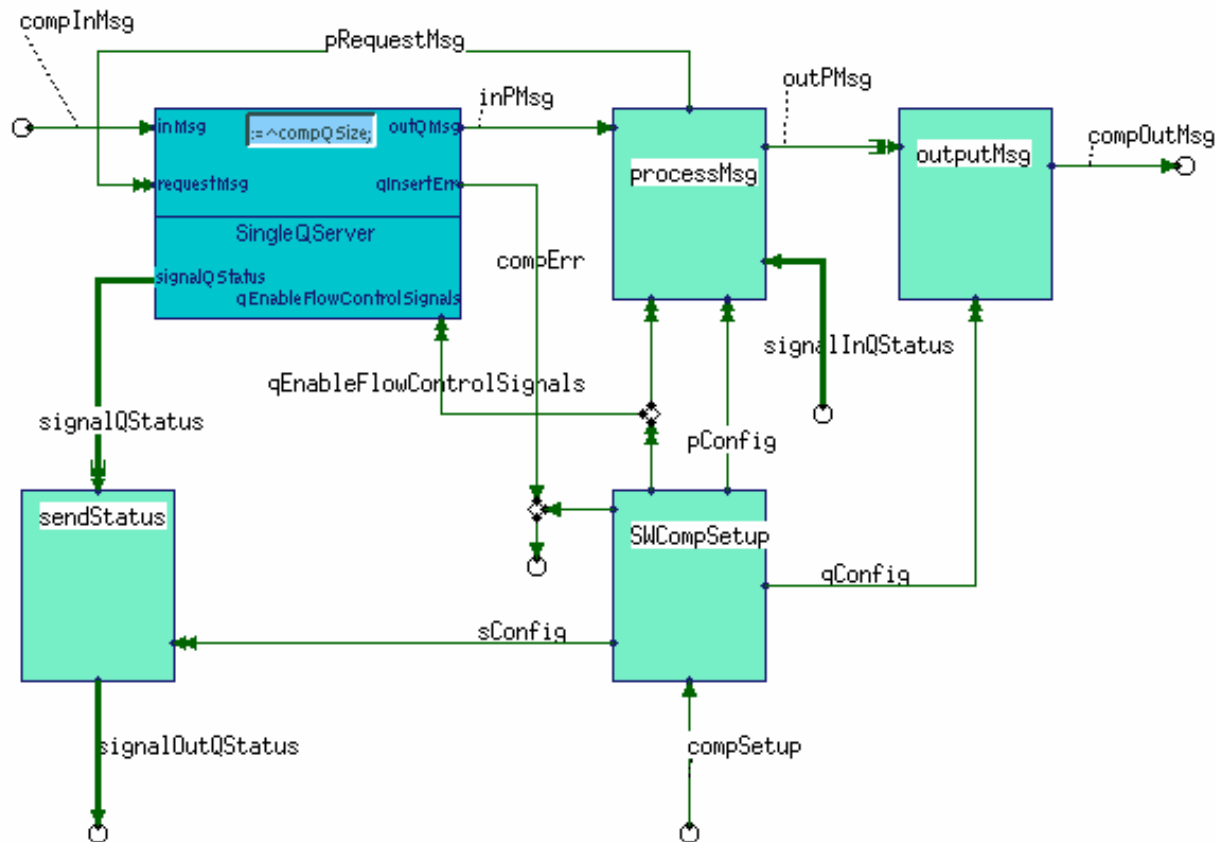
compInMsg

pRequestMsg

inPMsg

outPMsg

compOutMsg

inMsg

:=^compQSize;

outQMsg

requestMsg

qInsertErr

SingleQServer

signalQStatus

qEnableFlowControlSignals

processMsg

outputMsg

compErr

signalInQStatus

qEnableFlowControlSignals

signalQStatus

pConfig

sendStatus

SWCompSetup

qConfig

sConfig

signalOutQStatus

compSetup